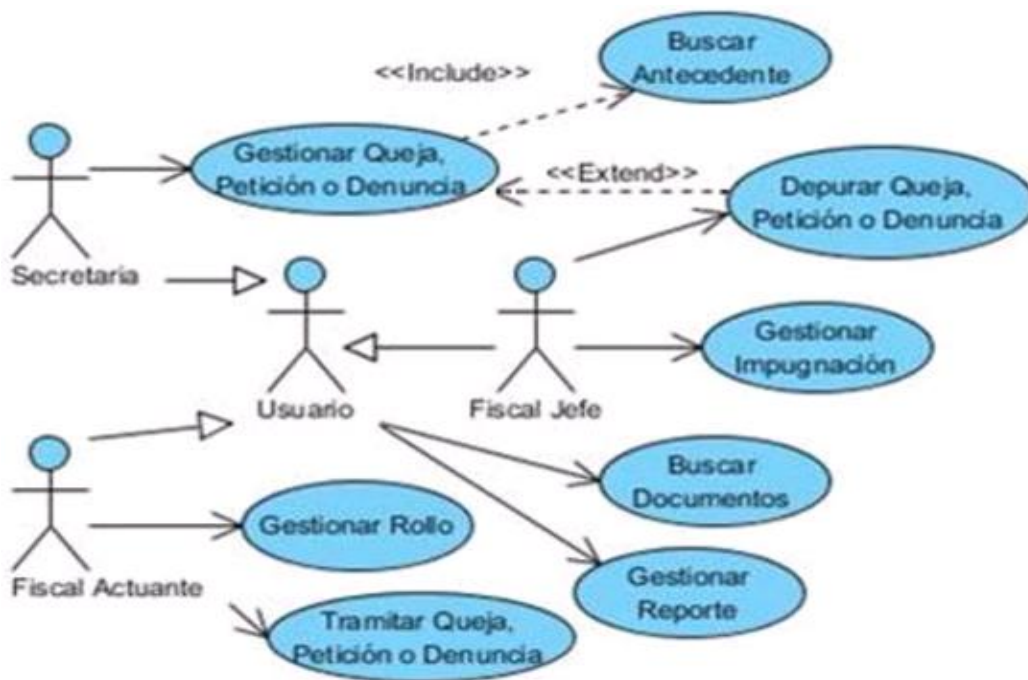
Buscar Antecedente

<<Include>>

Gestionar Queja, Petición o Denuncia

<<Extend>>

Depurar Queja, Petición o Denuncia

Secretaria

Usuario

Fiscal Jefe

Gestionar Impugnación

Buscar Documentos

Fiscal Actuante

Gestionar Rollo

Gestionar Reporte

Tramitar Queja, Petición o Denuncia